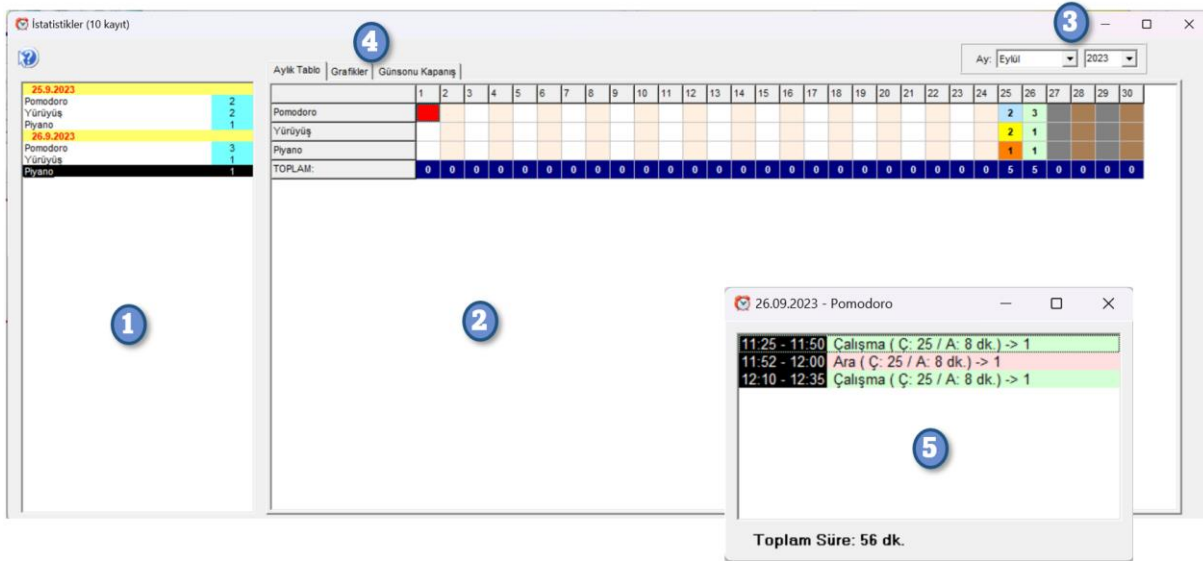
İstatistikler (10 kayıt)

3

?

25.9.2023
Pomodoro 2
Yürüyüş 2
Piyano 1
26.9.2023
Pomodoro 3
Yürüyüş 1
Piyano 1

1

4

Aylık Tablo | Grafikler | Günsonu Kapanış

Ay: Eylül 2023

| | 1 | 2 | 3 | 4 | 5 | 6 | 7 | 8 | 9 | 10 | 11 | 12 | 13 | 14 | 15 | 16 | 17 | 18 | 19 | 20 | 21 | 22 | 23 | 24 | 25 | 26 | 27 | 28 | 29 | 30 |
|---|---|---|---|---|---|---|---|---|---|---|---|---|---|---|---|---|---|---|---|---|---|---|---|---|---|---|---|---|---|---|
| Pomodoro | | | | | | | | | | | | | | | | | | | | | | | | | 2 | 3 | | | | |
| Yürüyüş | | | | | | | | | | | | | | | | | | | | | | | | | 2 | 1 | | | | |
| Piyano | | | | | | | | | | | | | | | | | | | | | | | | | 1 | 1 | | | | |
| TOPLAM: | 0 | 0 | 0 | 0 | 0 | 0 | 0 | 0 | 0 | 0 | 0 | 0 | 0 | 0 | 0 | 0 | 0 | 0 | 0 | 0 | 0 | 0 | 0 | 0 | 5 | 5 | 0 | 0 | 0 | 0 |

2

26.09.2023 - Pomodoro

11:25 - 11:50 Çalışma ( Ç: 25 / A: 8 dk.) -> 1
11:52 - 12:00 Ara ( Ç: 25 / A: 8 dk.) -> 1
12:10 - 12:35 Çalışma ( Ç: 25 / A: 8 dk.) -> 1

5

Toplam Süre: 56 dk.